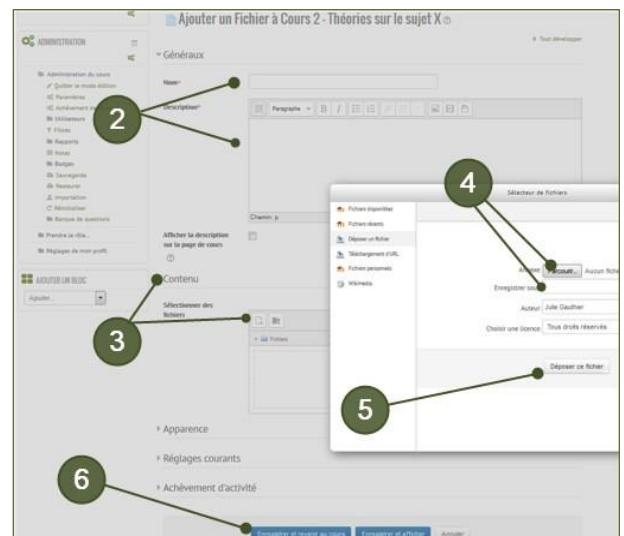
Ajouter un Fichier à Cours 2 - Théories sur le sujet X

ADMINISTRATION

Administration du cours
Quitter le mode édition
Paramètres
Achèvement d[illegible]
Utilisateurs
Filtres
Rapports
Notes
Badges
Sauvegarde
Restaurer
Importation
Réinitialiser
Banque de questions

Prendre le rôle...

Réglages de mon profil

AJOUTER UN BLOC

Ajouter...

Tout développer

Généraux

Nom*

Description*

Paragraphe

Chemin: p

Afficher la description sur la page de cours

Contenu

Sélectionner des fichiers

Fichiers

Sélecteur de fichiers

Fichiers disponibles
Fichiers récents
Déposer un fichier
Téléchargement d'URL
Fichiers personnels
Wikimedia

Annexe
Parcourir...
Aucun fich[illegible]
Enregistrer sous
Auteur
Julie Gauthier
Choisir une licence
Tous droits réservés

Déposer ce fichier

Apparence

Réglages courants

Achèvement d'activité

Enregistrer et revenir au cours
Enregistrer et afficher
Annuler

2
3
4
5
6